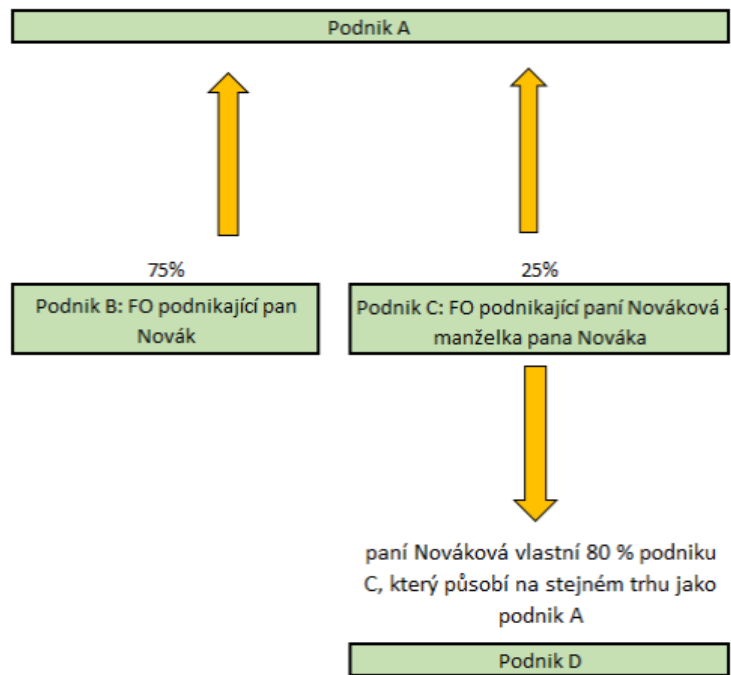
Podnik A

75%

Podnik B: FO podnikající pan Novák

25%

Podnik C: FO podnikající paní Nováková - manželka pana Nováka

paní Nováková vlastní 80 % podniku C, který působí na stejném trhu jako podnik A

Podnik D